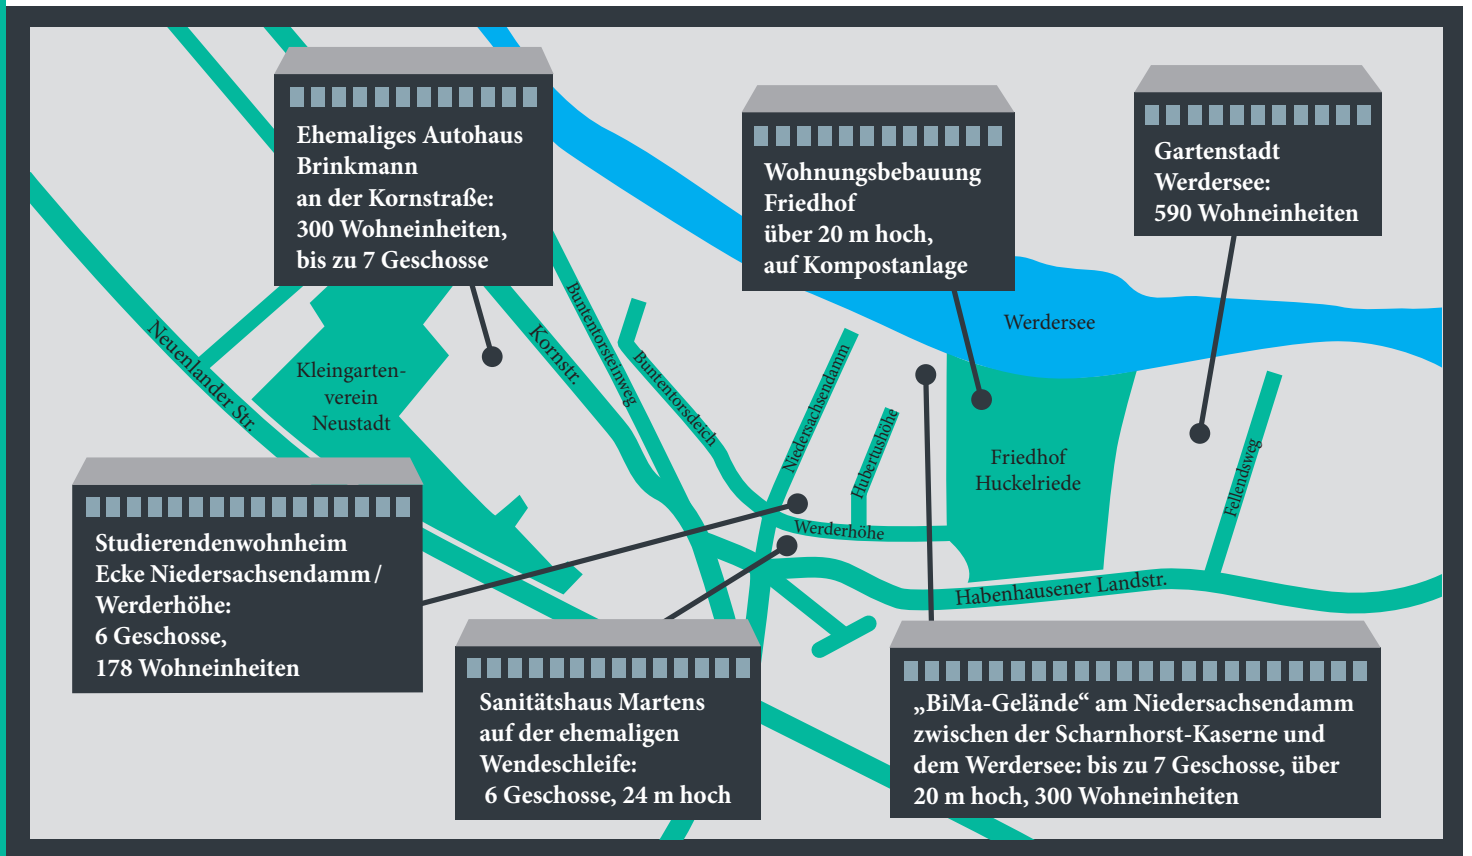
Ehemaliges Autohaus Brinkmann an der Kornstraße: 300 Wohneinheiten, bis zu 7 Geschosse

Wohnungsbebauung Friedhof über 20 m hoch, auf Kompostanlage

Gartenstadt Werdersee: 590 Wohneinheiten

Werdersee

Kleingartenverein Neustadt

Neuenlander Str.

Kornstr.

Buntentorsteinweg

Buntentorsdeich

Niedersachsendamm

Hubertushöhe

Friedhof Huckelriede

Fellendsweg

Werderhöhe

Habenhausener Landstr.

Studierendenwohnheim Ecke Niedersachsendamm / Werderhöhe: 6 Geschosse, 178 Wohneinheiten

Sanitätshaus Martens auf der ehemaligen Wendeschleife: 6 Geschosse, 24 m hoch

„BiMa-Gelände“ am Niedersachsendamm zwischen der Scharnhorst-Kaserne und dem Werdersee: bis zu 7 Geschosse, über 20 m hoch, 300 Wohneinheiten